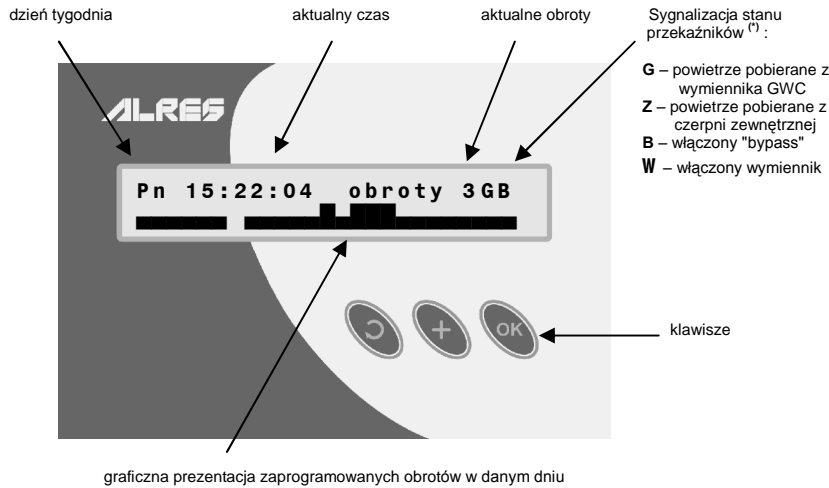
dzień tygodnia

aktualny czas

aktualne obroty

Sygnalizacja stanu przekaźników $^{(*)}$ :

G – powietrze pobierane z wymiennika GWC
Z – powietrze pobierane z czerpni zewnętrznej
B – włączony "bypass"
W – włączony wymiennik

ALRES

Pn 15:22:04 obroty 3GB

OK

klawisze

graficzna prezentacja zaprogramowanych obrotów w danym dniu